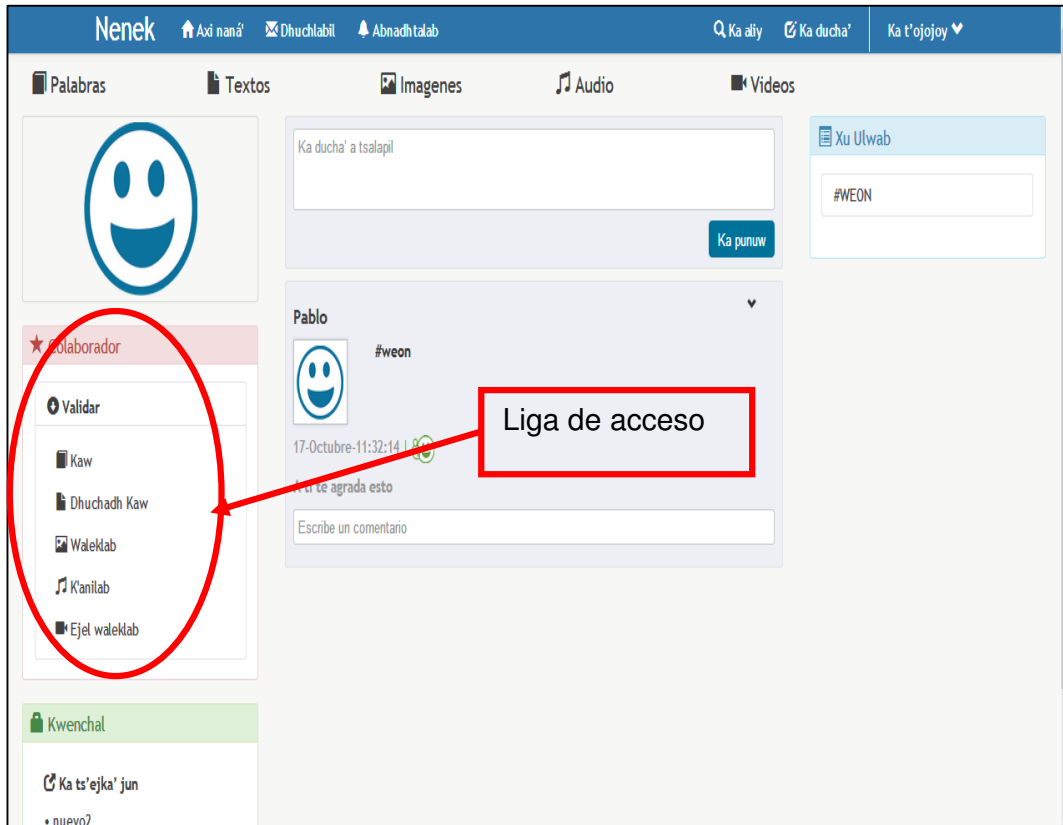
Nenek Axi naná Dhuchlabil Abnadhtalab Ka aliy Ka ducha' Ka t'ojojoy

Palabras Textos Imagenes Audio Videos

Colaborador

Validar

Kaw

Dhuchadh Kaw

Waleklab

K'anilab

Ejel waleklab

Kwenchal

Ka ts'ejka' jun

• nuevo2

Ka ducha' a tsalapil

Ka punuw

Pablo

#weon

17-Octubre-11:32:14 |

A ti te agrada esto

Escribe un comentario

Liga de acceso

Xu Ulwab

#WEON